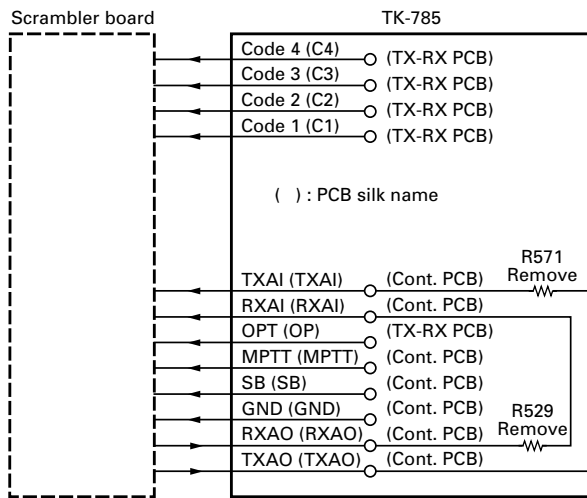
Scrambler board

TK-785

Code 4 (C4) (TX-RX PCB)
Code 3 (C3) (TX-RX PCB)
Code 2 (C2) (TX-RX PCB)
Code 1 (C1) (TX-RX PCB)

( ) : PCB silk name

R571 Remove

TXAI (TXAI) (Cont. PCB)
RXAI (RXAI) (Cont. PCB)
OPT (OP) (TX-RX PCB)
MPTT (MPTT) (Cont. PCB)
SB (SB) (Cont. PCB)
GND (GND) (Cont. PCB)
RXAO (RXAO) (Cont. PCB)
TXAO (TXAO) (Cont. PCB)

R529 Remove